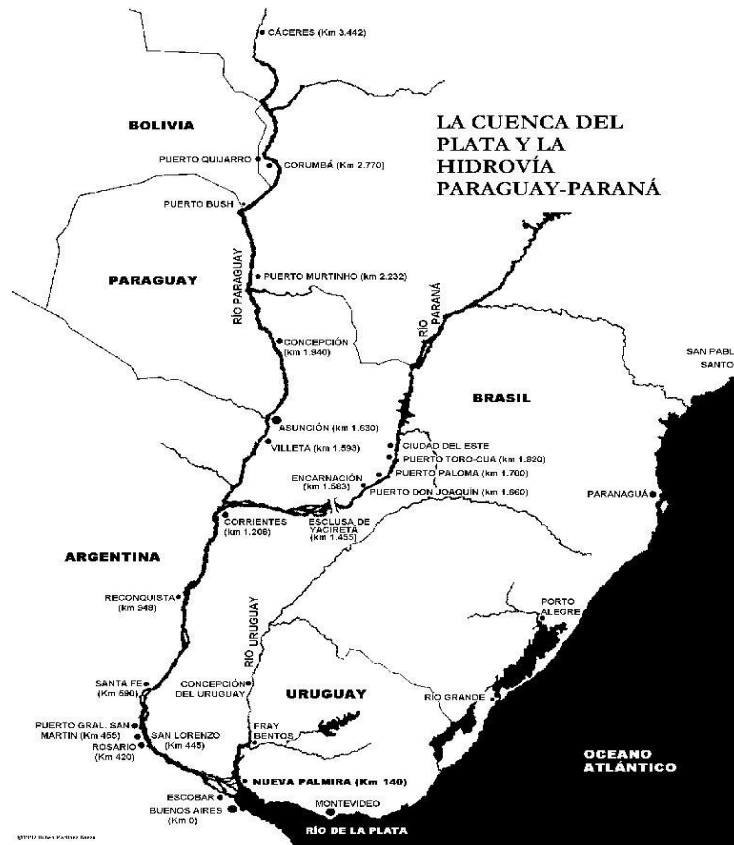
CÁCERES (Km 3.442)

BOLIVIA

LA CUENCA DEL PLATA Y LA HIDROVÍA PARAGUAY-PARANÁ

PUERTO QUIJARRO

CORUMBÁ (Km 2.770)

PUERTO BUSH

PARAGUAY

PUERTO MURTINHO (km 2.232)

RÍO PARAGUAY

RÍO PARANÁ

CONCEPCIÓN (km 1.940)

SAN PABL SANTO

BRASIL

ASUNCIÓN (km 1.630)

VILLETA (km 1.593)

CIUDAD DEL ESTE

PUERTO TORO-CUA (km 1.820)

ENCARNACIÓN (km 1.583)

PUERTO PALOMA (km 1.700)

PUERTO DON JOAQUÍN (km 1.660)

PARANAGUÁ

CORRIENTES (km 1.208)

ESCLUSA DE YACIRETÁ (km 1.455)

ARGENTINA

RECONQUISTA (km 948)

RÍO URUGUAY

PORTO ALEGRE

SANTA FE (Km 590)

CONCEPCIÓN DEL URUGUAY

URUGUAY

RÍO GRANDE

PUERTO GRAL. SAN MARTIN (Km 455)

SAN LORENZO (Km 445)

ROSARIO (Km 420)

FRAY BENTOS

OCEANO ATLÁNTICO

NUEVA PALMIRA (Km 140)

ESCOBAR

BUENOS AIRES (Km 0)

MONTEVIDEO

RÍO DE LA PLATA

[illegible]